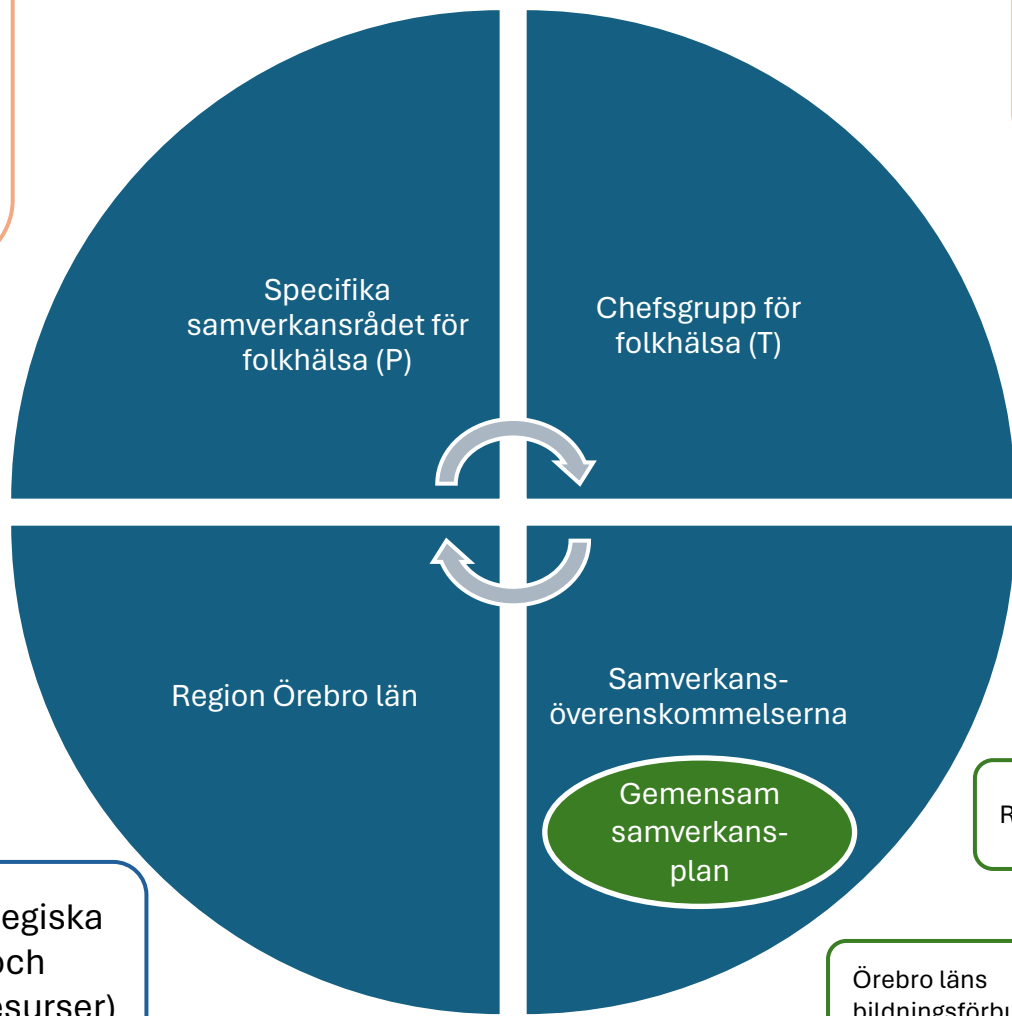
Specifika samverkansrådet för folkhälsa (P)

Chefsgrupp för folkhälsa (T)

Region Örebro län

Samverkans-överenskommelserna

Gemensam samverkans-plan

R

egiska
och
esurser)

Örebro läns
bildningsförbu